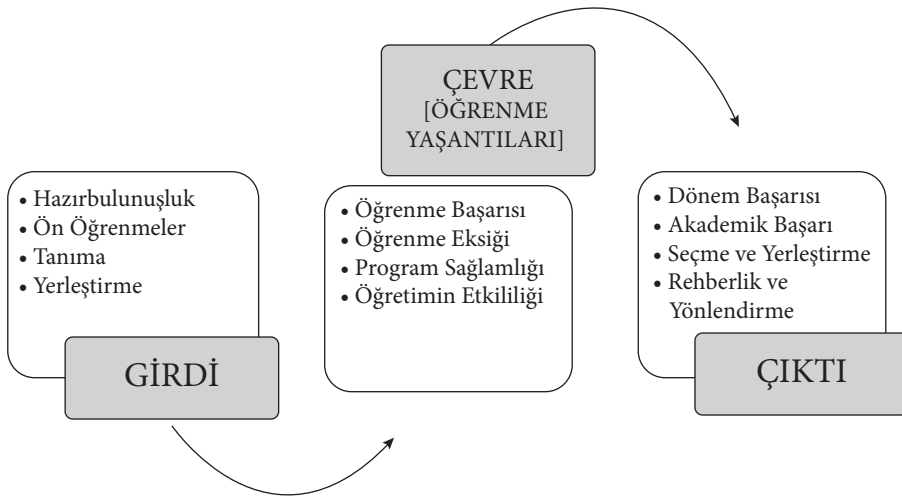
ÇEVRE
[ÖĞRENME YAŞANTILARI]

• Hazırbulunuşluk
• Ön Öğrenmeler
• Tanıma
• Yerleştirme

GİRDİ

• Öğrenme Başarısı
• Öğrenme Eksiği
• Program Sağlamlığı
• Öğretimin Etkililiği

• Dönem Başarısı
• Akademik Başarı
• Seçme ve Yerleştirme
• Rehberlik ve Yönlendirme

ÇIKTI